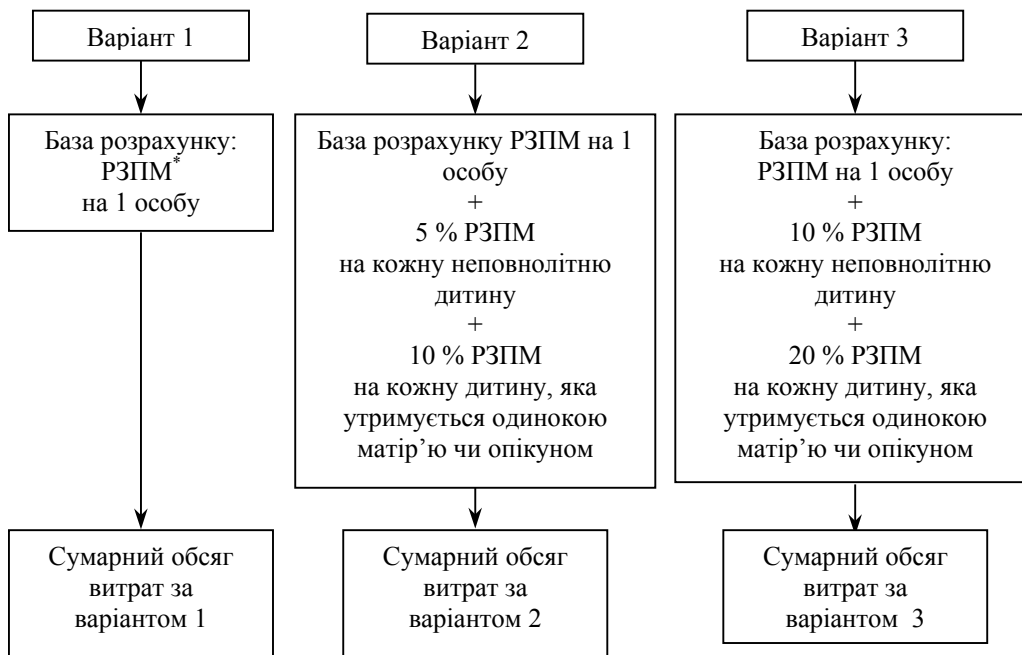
Варіант 1

База розрахунку: РЗПМ$^{*}$ на 1 особу

Сумарний обсяг витрат за варіантом 1

Варіант 2

База розрахунку РЗПМ на 1 особу + 5 % РЗПМ на кожну неповнолітню дитину + 10 % РЗПМ на кожну дитину, яка утримується одинокою матір'ю чи опікуном

Сумарний обсяг витрат за варіантом 2

Варіант 3

База розрахунку: РЗПМ на 1 особу + 10 % РЗПМ на кожну неповнолітню дитину + 20 % РЗПМ на кожну дитину, яка утримується одинокою матір'ю чи опікуном

Сумарний обсяг витрат за варіантом 3